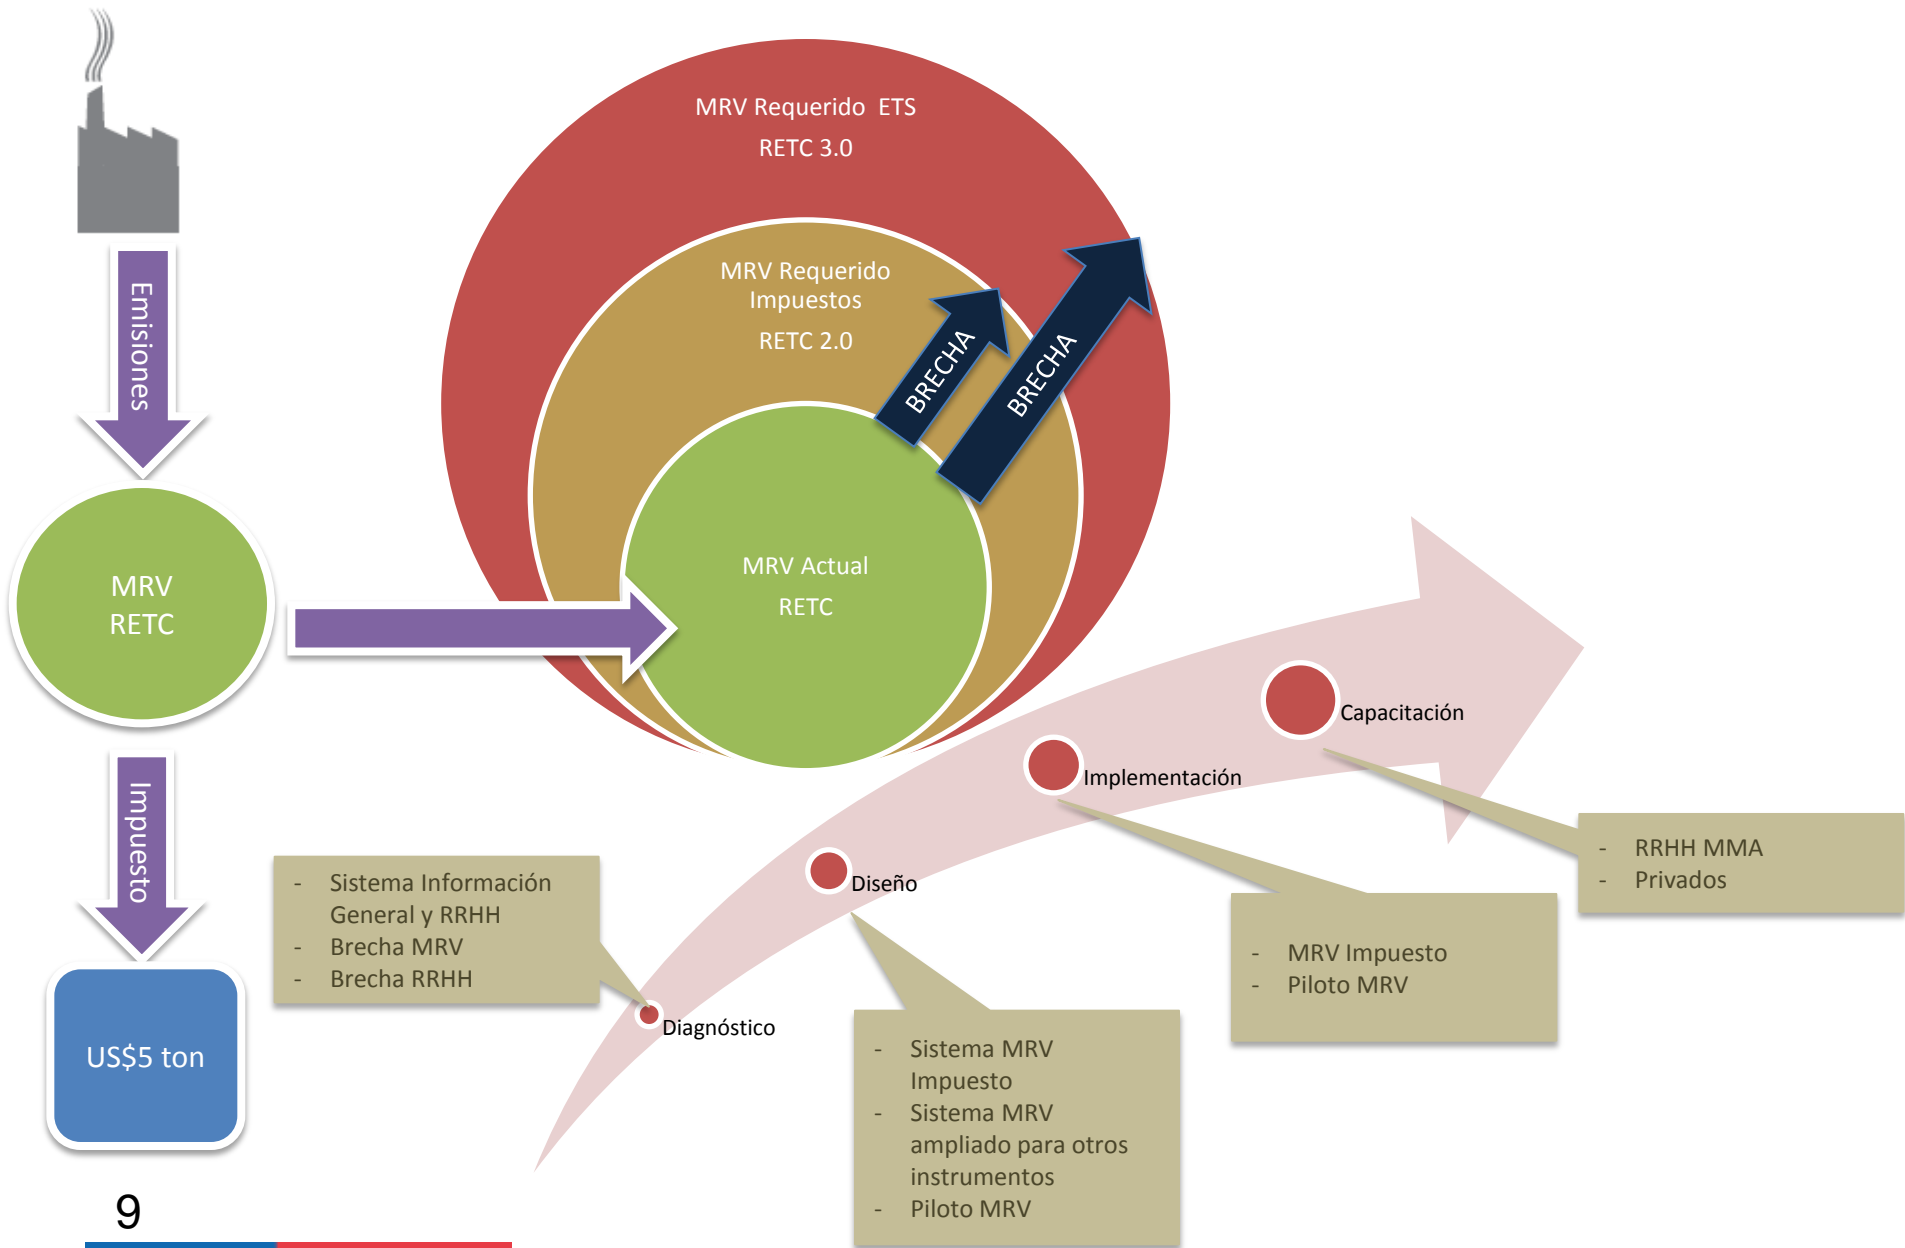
Emisiones

MRV
RETC

Impuesto

US$5 ton

MRV Requerido ETS
RETC 3.0

MRV Requerido Impuestos
RETC 2.0

BRECHA

BRECHA

MRV Actual
RETC

Capacitación

Implementación

Diseño

Diagnóstico

- Sistema Información General y RRHH
- Brecha MRV
- Brecha RRHH

- Sistema MRV Impuesto
- Sistema MRV ampliado para otros instrumentos
- Piloto MRV

- MRV Impuesto
- Piloto MRV

- RRHH MMA
- Privados

9